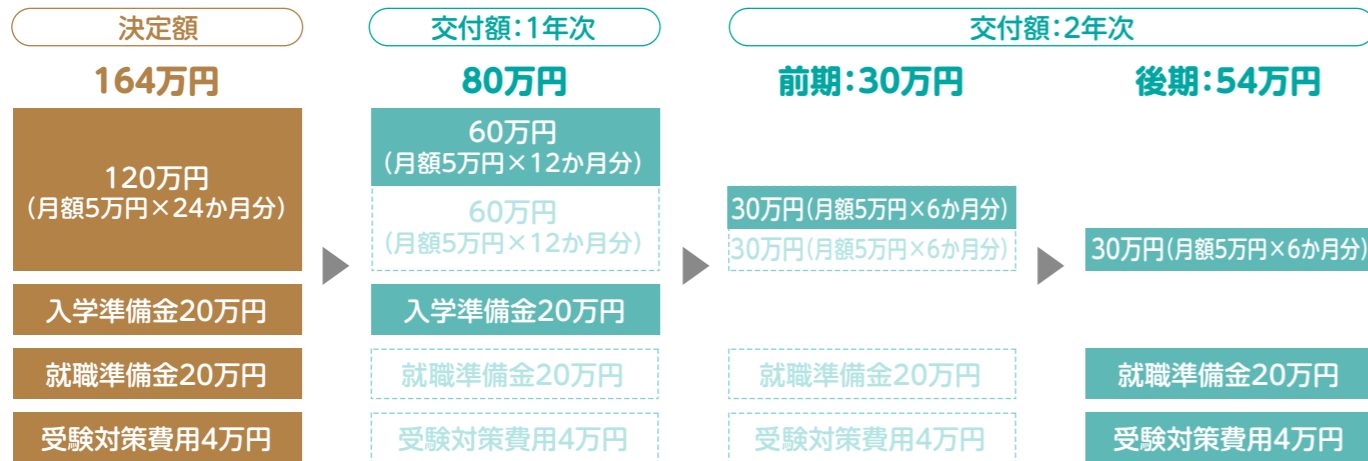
決定額

164万円

120万円
(月額5万円×24か月分)

入学準備金20万円

就職準備金20万円

受験対策費用4万円

交付額:1年次

80万円

60万円
(月額5万円×12か月分)

60万円
(月額5万円×12か月分)

入学準備金20万円

就職準備金20万円

受験対策費用4万円

交付額:2年次

前期:30万円

30万円(月額5万円×6か月分)

30万円(月額5万円×6か月分)

就職準備金20万円

受験対策費用4万円

後期:54万円

30万円(月額5万円×6か月分)

就職準備金20万円

受験対策費用4万円